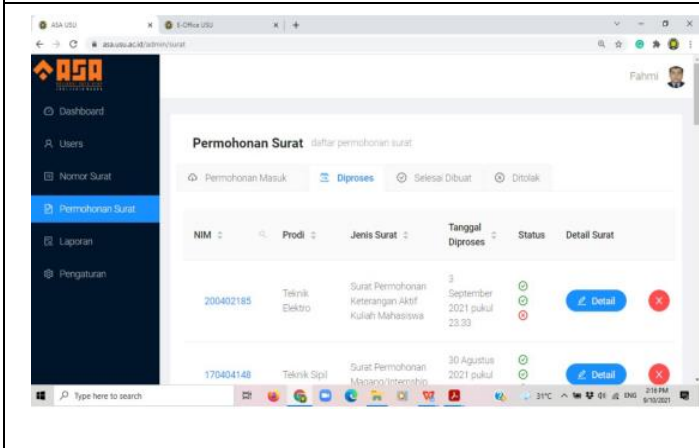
ASA USU × E-Office USU × +

asa.usu.ac.id/admin/surat

ASA

Fahmi

Dashboard

Users

Nomor Surat

Permohonan Surat

Laporan

Pengaturan

Permohonan Surat daftar permohonan surat

Permohonan Masuk | Diproses | Selesai Dibuat | Ditolak

| NIM | Prodi | Jenis Surat | Tanggal Diproses | Status | Detail Surat |
|---|---|---|---|---|---|
| 200402185 | Teknik Elektro | Surat Permohonan Keterangan Aktif Kuliah Mahasiswa | 3 September 2021 pukul 23.33 | | Detail |
| 170404148 | Teknik Sipil | Surat Permohonan Magang/Internship | 30 Agustus 2021 pukul | | Detail |

Type here to search

31°C ENG 2:18 PM 9/10/2021